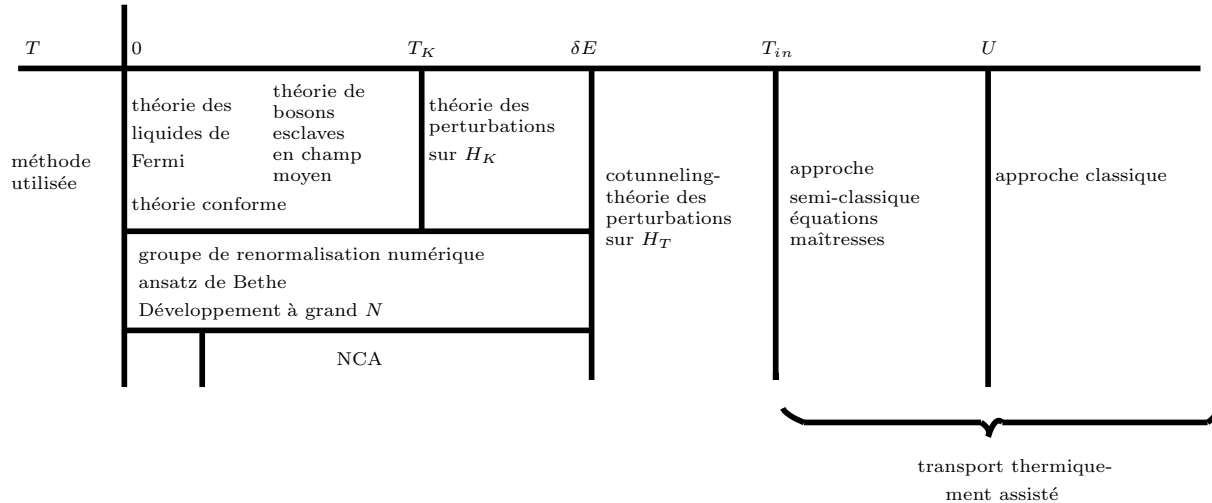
$T$ 0 $T_K$ $\delta E$ $T_{in}$ $U$

méthode utilisée

théorie des liquides de Fermi

théorie de bosons esclaves en champ moyen

théorie conforme

théorie des perturbations sur $H_K$

cotunneling-théorie des perturbations sur $H_T$

approche semi-classique équations maîtresses

approche classique

groupe de renormalisation numérique
ansatz de Bethe
Développement à grand $N$

NCA

transport thermiquement assisté